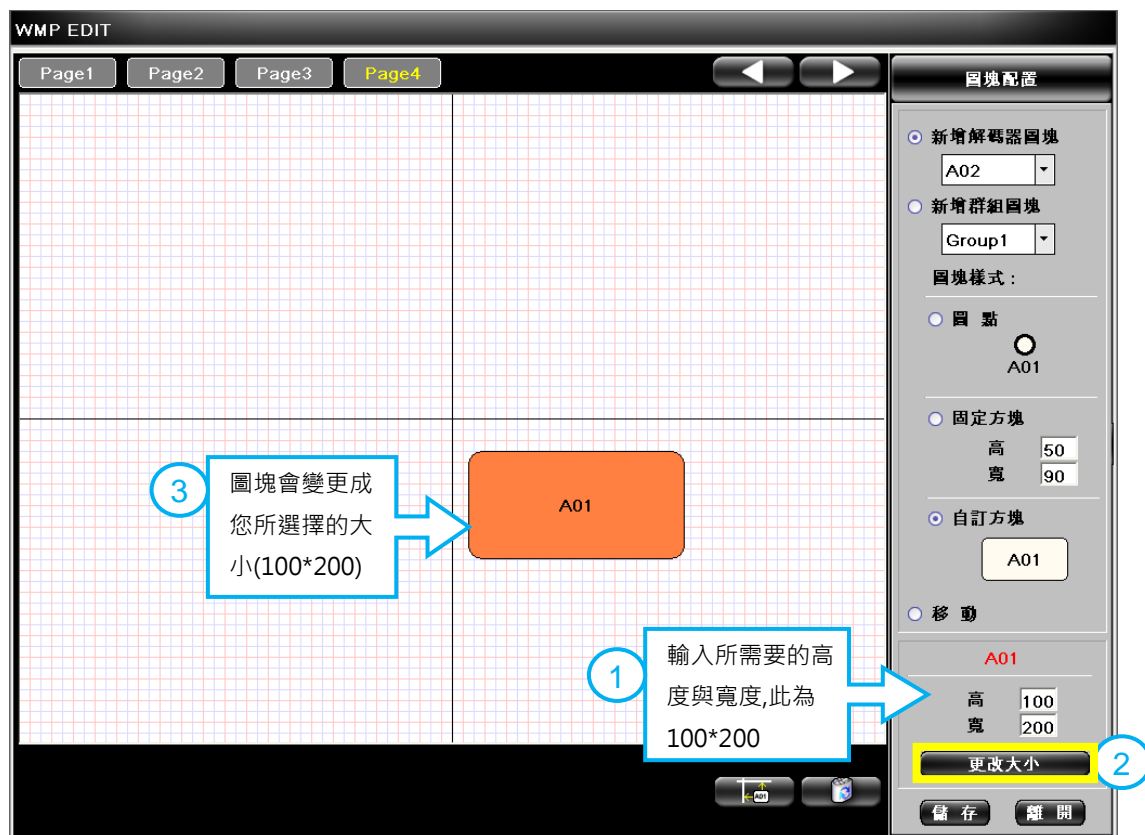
WMP EDIT

Page1 Page2 Page3 Page4

圖塊配置

新增解碼器圖塊
A02
新增群組圖塊
Group1
圖塊樣式：
圓 點
A01
固定方塊
高 50
寬 90
自訂方塊
A01
移 動

A01
高 100
寬 200
更改大小
儲 存
離 開

A01

3
圖塊會變更成您所選擇的大小(100*200)

1
輸入所需要的高度與寬度,此為100*200

2

A01